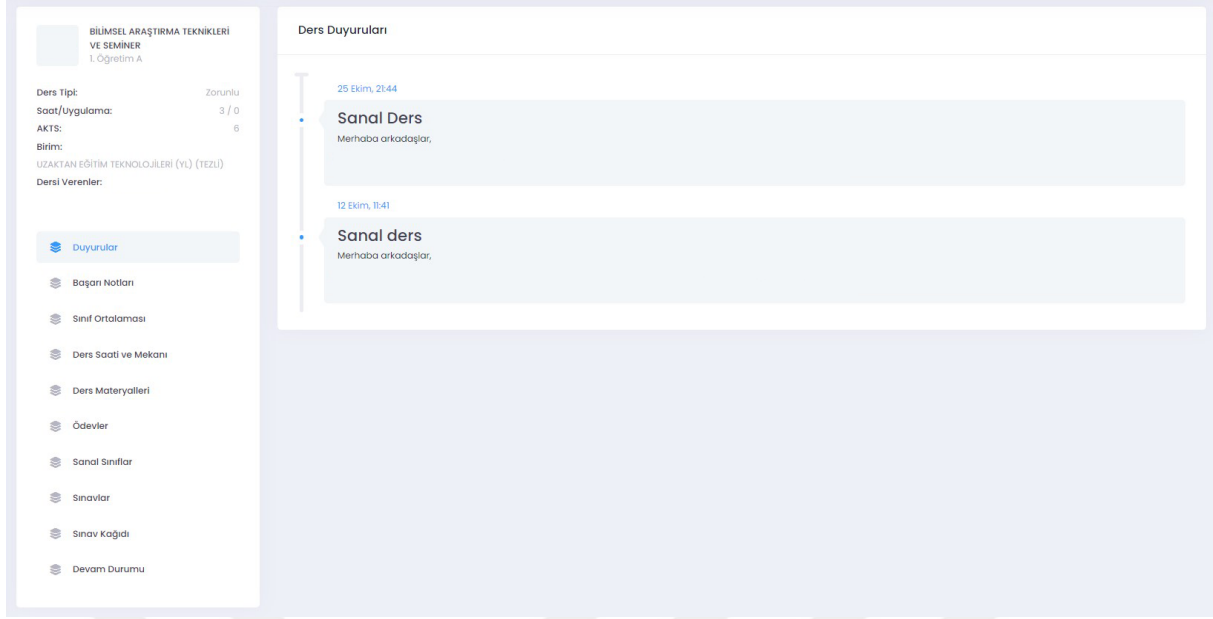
BİLİMSEL ARAŞTIRMA TEKNİKLERİ VE SEMİNER
1. Öğretim A

Ders Tipi: Zorunlu
Saat/Uygulama: 3 / 0
AKTS: 6
Birim:
UZAKTAN EĞİTİM TEKNOLOJİLERİ (YL) (TEZLİ)
Dersi Verenler:

Duyurular
Başarı Notları
Sınıf Ortalaması
Ders Saati ve Mekanı
Ders Materyalleri
Ödevler
Sanal Sınıflar
Sınavlar
Sınav Kağıdı
Devam Durumu

Ders Duyuruları

25 Ekim, 21:44
Sanal Ders
Merhaba arkadaşlar,

12 Ekim, 11:41
Sanal ders
Merhaba arkadaşlar,